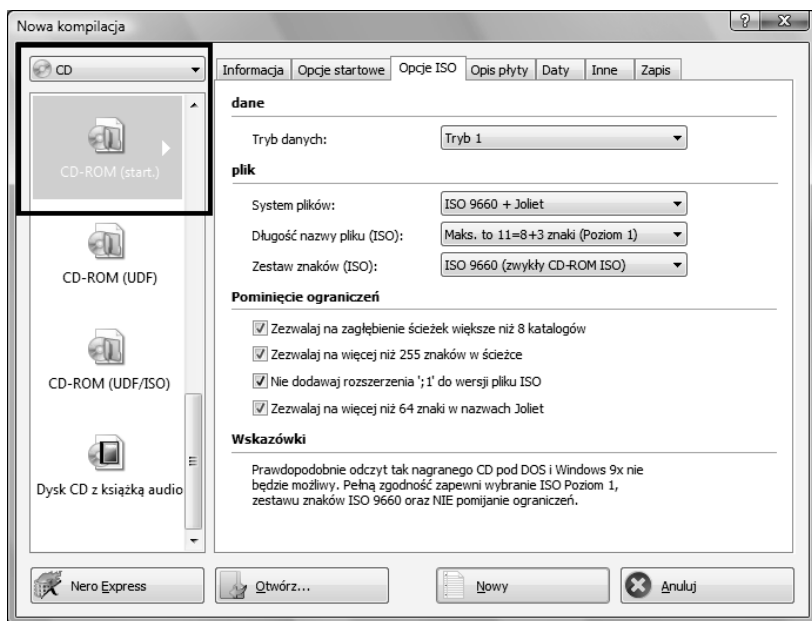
Nowa kompilacja

? X

CD

CD-ROM (start.)

CD-ROM (UDF)

CD-ROM (UDF/ISO)

Dysk CD z książką audio

Informacja | Opcje startowe | Opcje ISO | Opis płyty | Daty | Inne | Zapis

dane

Tryb danych: Tryb 1

plik

System plików: ISO 9660 + Joliet

Długość nazwy pliku (ISO): Maks. to 11=8+3 znaki (Poziom 1)

Zestaw znaków (ISO): ISO 9660 (zwykły CD-ROM ISO)

Pominięcie ograniczeń

Zezwalaj na zagłębienie ścieżek większe niż 8 katalogów

Zezwalaj na więcej niż 255 znaków w ścieżce

Nie dodawaj rozszerzenia ';1' do wersji pliku ISO

Zezwalaj na więcej niż 64 znaki w nazwach Joliet

Wskazówki

Prawdopodobnie odczyt tak nagranego CD pod DOS i Windows 9x nie będzie możliwy. Pełną zgodność zapewni wybranie ISO Poziom 1, zestawu znaków ISO 9660 oraz NIE pomijanie ograniczeń.

Nero Express

Otwórz...

Nowy

Anuluj